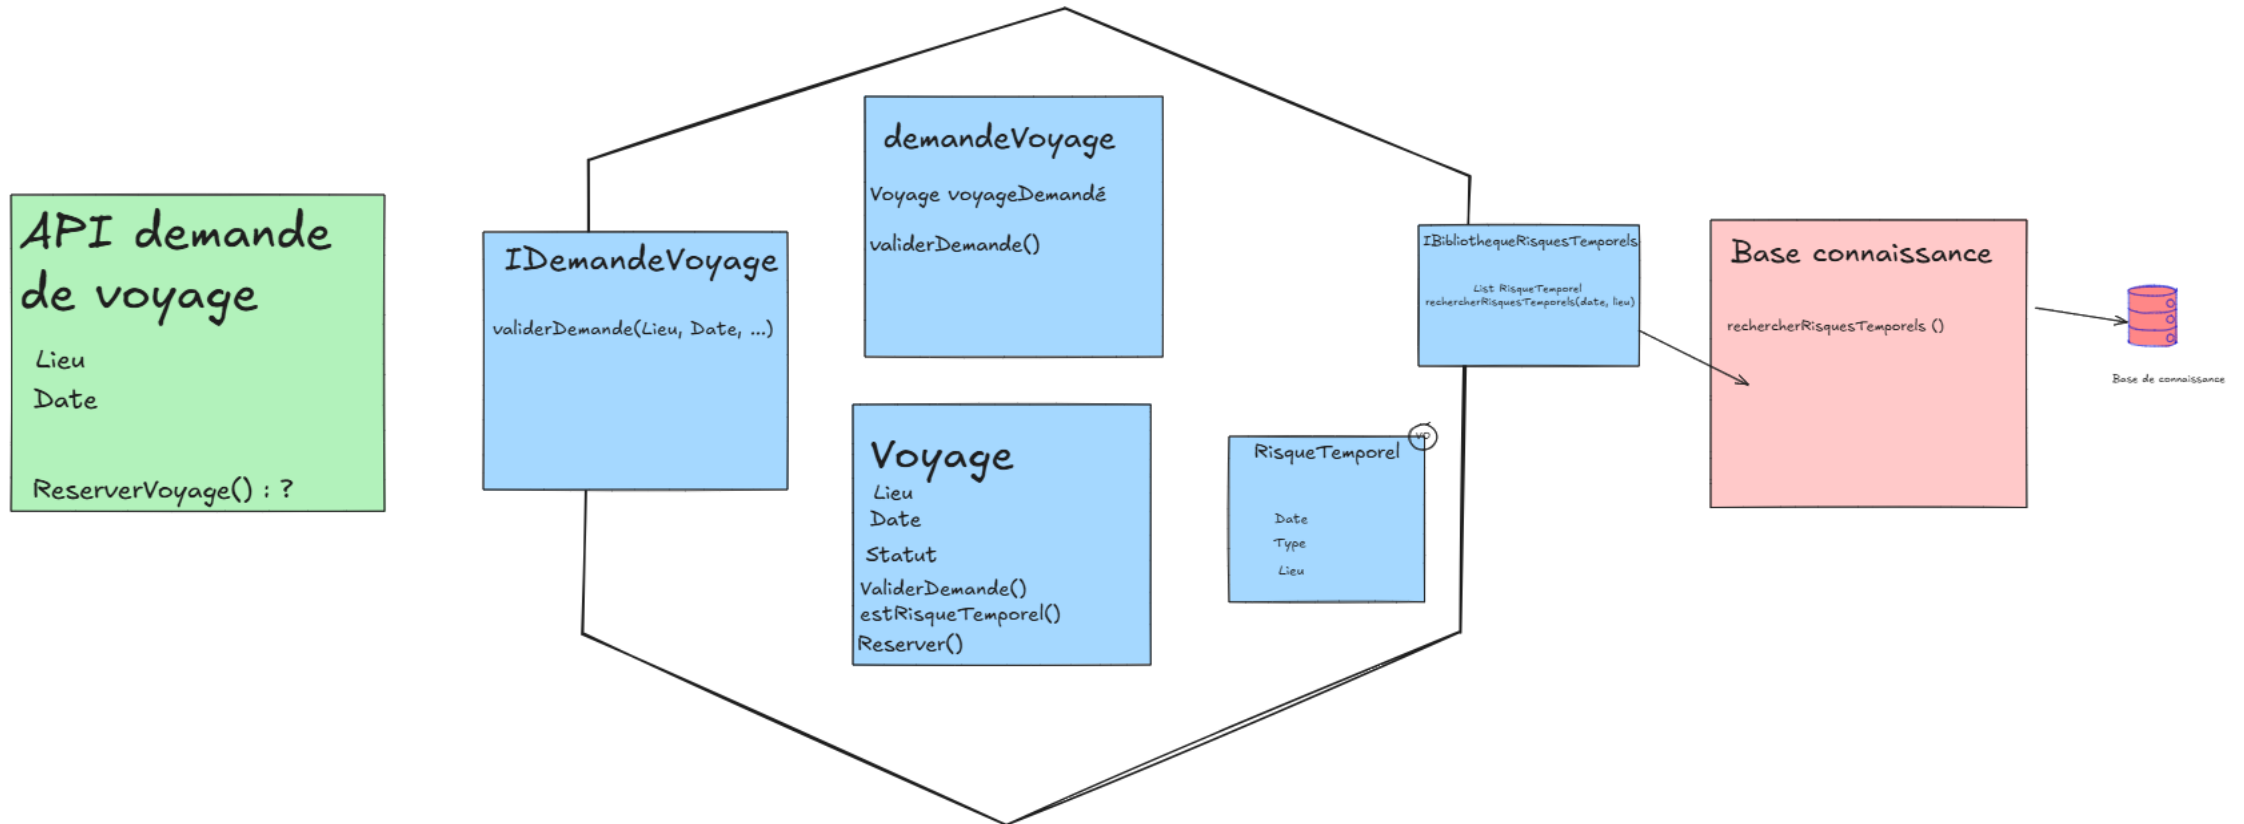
API demande de voyage

Lieu
Date

ReserverVoyage() : ?

IDemandeVoyage

validerDemande(Lieu, Date, ...)

demandeVoyage

Voyage voyageDemandé

validerDemande()

Voyage
Lieu
Date
Statut
ValiderDemande()
estRisqueTemporel()
Reserver()

RisqueTemporel
VO

Date
Type
Lieu

IBibliothequeRisquesTemporels

List RisqueTemporel
rechercherRisquesTemporels(date, lieu)

Base connaissance

rechercherRisquesTemporels ()

Base de connaissance